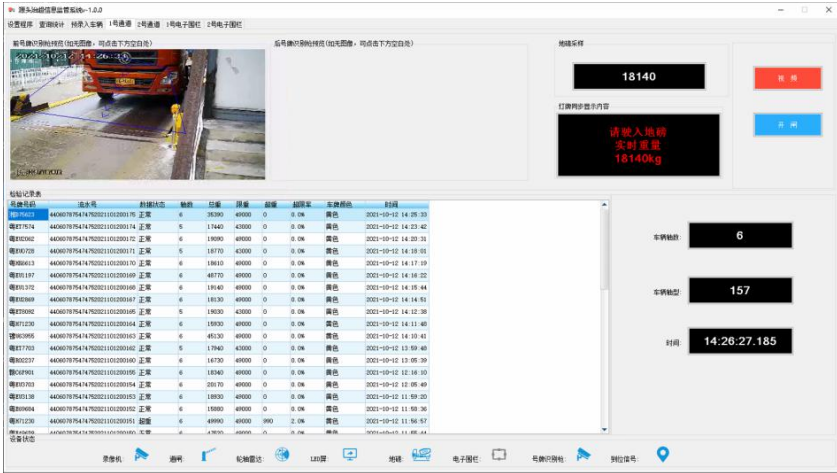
源头治超信息监管系统v-1.0.0

设置程序 查询统计 预录入车辆 1号通道 2号通道 1号电子围栏 2号电子围栏

前号牌识别枪视频(如无图像，可点击下方空白处)

后号牌识别枪视频(如无图像，可点击下方空白处)

地磅采样

18140

打牌同步显示内容

请驶入地磅
实时重量
18140kg

抬 杆

落 闸

检验记录表

| 号牌号码 | 流水号 | 数据状态 | 轴数 | 总重 | 限重 | 超重 | 超限率 | 车牌颜色 | 时间 |
|---|---|---|---|---|---|---|---|---|---|
| 粤D5623 | 44060787547475202110120175 | 正常 | 6 | 35390 | 49000 | 0 | 0.0% | 黄色 | 2021-10-12 14:25:33 |
| 粤E7574 | 44060787547475202110120174 | 正常 | 5 | 17440 | 43000 | 0 | 0.0% | 黄色 | 2021-10-12 14:23:42 |
| 粤B2082 | 44060787547475202110120172 | 正常 | 6 | 19080 | 49000 | 0 | 0.0% | 黄色 | 2021-10-12 14:20:31 |
| 粤E0728 | 44060787547475202110120171 | 正常 | 6 | 18770 | 43000 | 0 | 0.0% | 黄色 | 2021-10-12 14:18:01 |
| 粤B8613 | 44060787547475202110120170 | 正常 | 6 | 18610 | 49000 | 0 | 0.0% | 黄色 | 2021-10-12 14:17:19 |
| 粤E1197 | 44060787547475202110120169 | 正常 | 6 | 48770 | 49000 | 0 | 0.0% | 黄色 | 2021-10-12 14:16:22 |
| 粤E1372 | 44060787547475202110120168 | 正常 | 6 | 19140 | 49000 | 0 | 0.0% | 黄色 | 2021-10-12 14:15:44 |
| 粤B2869 | 44060787547475202110120167 | 正常 | 6 | 18130 | 49000 | 0 | 0.0% | 黄色 | 2021-10-12 14:14:51 |
| 粤E5092 | 44060787547475202110120165 | 正常 | 5 | 19030 | 43000 | 0 | 0.0% | 黄色 | 2021-10-12 14:12:38 |
| 粤R1230 | 44060787547475202110120164 | 正常 | 6 | 15930 | 49000 | 0 | 0.0% | 黄色 | 2021-10-12 14:11:48 |
| 粤B3955 | 44060787547475202110120163 | 正常 | 6 | 45130 | 49000 | 0 | 0.0% | 黄色 | 2021-10-12 14:10:41 |
| 粤E7703 | 44060787547475202110120162 | 正常 | 5 | 17940 | 43000 | 0 | 0.0% | 黄色 | 2021-10-12 13:59:48 |
| 粤B0237 | 44060787547475202110120160 | 正常 | 6 | 16730 | 49000 | 0 | 0.0% | 黄色 | 2021-10-12 13:05:39 |
| 粤C6F01 | 44060787547475202110120155 | 正常 | 6 | 18340 | 49000 | 0 | 0.0% | 黄色 | 2021-10-12 12:16:10 |
| 粤E0703 | 44060787547475202110120154 | 正常 | 6 | 20170 | 49000 | 0 | 0.0% | 黄色 | 2021-10-12 12:05:49 |
| 粤E0138 | 44060787547475202110120153 | 正常 | 6 | 18930 | 49000 | 0 | 0.0% | 黄色 | 2021-10-12 11:59:20 |
| 粤B0684 | 44060787547475202110120152 | 正常 | 6 | 15880 | 49000 | 0 | 0.0% | 黄色 | 2021-10-12 11:58:36 |
| 粤R1230 | 44060787547475202110120151 | 超重 | 6 | 49990 | 49000 | 990 | 2.0% | 黄色 | 2021-10-12 11:56:57 |

车辆轴数: 6

车辆轴型: 157

时间: 14:26:27.185

设备状态

录像机: 道闸: 轮轴雷达: LED屏: 地磅: 电子围栏: 号牌识别枪: 到位信号: